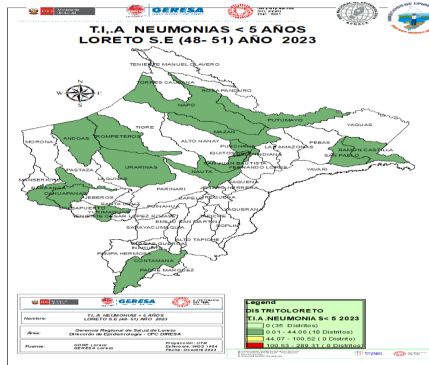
GERESA

T.I,.A NEUMONIAS < 5 AÑOS
LORETO S.E (48- 51) AÑO 2023

TENIENTE MANUEL CLAVERO
TORRES CAUSANA
ROSA PANDURO
NAPO
PUTUMAYO
MAZAN
ANDOAS
PASTAZA
MORONA
MANSERICHE
BARRANCA
CAHUAPANAS
JEBEROS
LAGUNAS
URARINAS
TIGRE
ALTO NANAY
TROMPETEROS
PEBAS
RAMON CASTILLA
SAN PABLO
YAVARI
PARINARI
NAUTA
REQUENA
SAQUENA
EMILIO SAN MARTIN
PAMPA HERMOSA
CONTAMANA
PADRE MARQUEZ
ALTO TAPICHE
SOPLIN
VARGAS GUERRA
INAHUAYA

T.I,.A NEUMONIAS < 5 AÑOS
LORETO S.E (48- 51) AÑO 2023

Nombre:
Área: Gerencia Regional de Salud de Loreto
Dirección de Epidemiología - OPC DIRESA
Fuente: GERESA Loreto

Legend
DISTRITOLORETO
T.I.A_NEUMONIA S< 5 2023
0 (35 Distritos)
0.01 - 44.06 (10 Distritos)
44.07 - 100.52 (0 Distrito)
100.53 - 289.31 (8 Distritos)